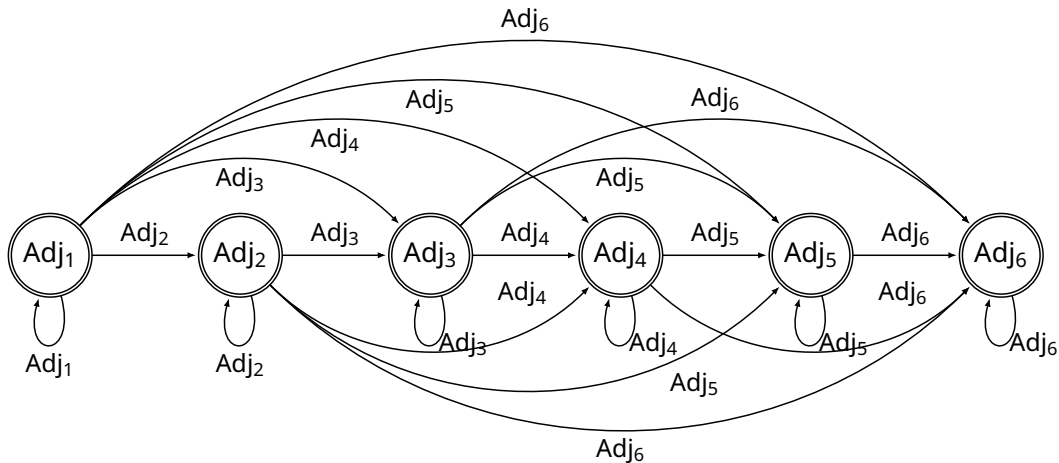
$Adj_6$

$Adj_5$

$Adj_6$

$Adj_4$

$Adj_5$

$Adj_3$

$Adj_2$

$Adj_3$

$Adj_4$

$Adj_5$

$Adj_6$

$Adj_1$

$Adj_2$

$Adj_3$

$Adj_4$

$Adj_5$

$Adj_6$

$Adj_4$

$Adj_6$

$Adj_1$

$Adj_2$

$Adj_3$

$Adj_4$

$Adj_5$

$Adj_6$

$Adj_5$

$Adj_6$